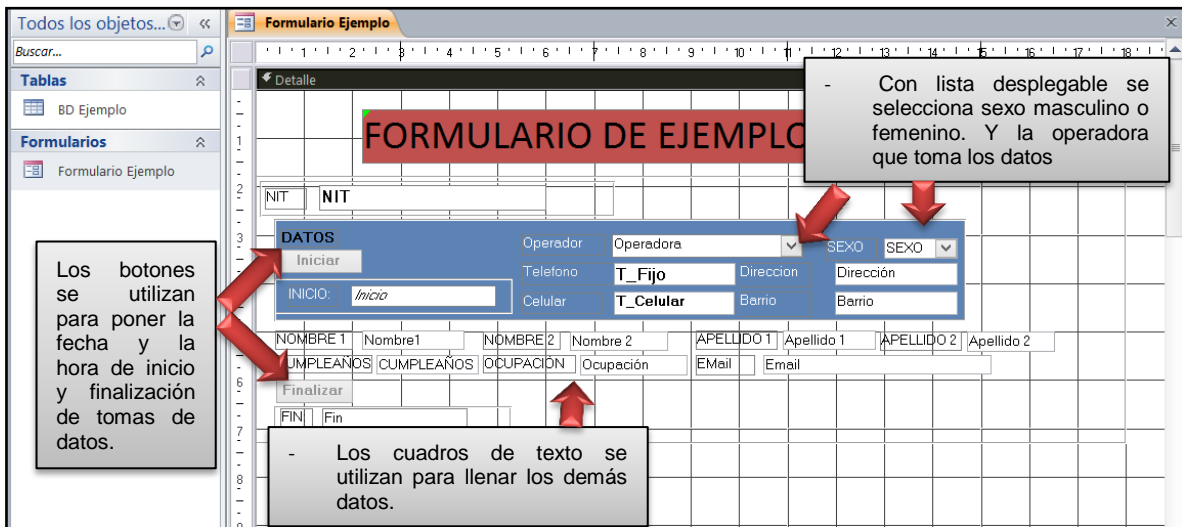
Todos los objetos... «
Buscar...
Tablas
BD Ejemplo
Formularios
Formulario Ejemplo

Formulario Ejemplo
· 1 · 2 · 3 · 4 · 5 · 6 · 7 · 8 · 9 · 10 · 11 · 12 · 13 · 14 · 15 · 16 · 17 · 18
Detalle

FORMULARIO DE EJEMPLO

- Con lista desplegable se selecciona sexo masculino o femenino. Y la operadora que toma los datos

NIT NIT

DATOS
Iniciar
INICIO: Inicio
Operador Operadora
Telefono T_Fijo
Celular T_Celular
Direccion Dirección
Barrio Barrio
SEXO SEXO

Los botones se utilizan para poner la fecha y la hora de inicio y finalización de tomas de datos.

NOMBRE 1 Nombre1 NOMBRE 2 Nombre 2 APELLIDO 1 Apellido 1 APELLIDO 2 Apellido 2
CUMPLEAÑOS CUMPLEAÑOS OCUPACIÓN Ocupación EMail Email
Finalizar
FIN Fin

- Los cuadros de texto se utilizan para llenar los demás datos.